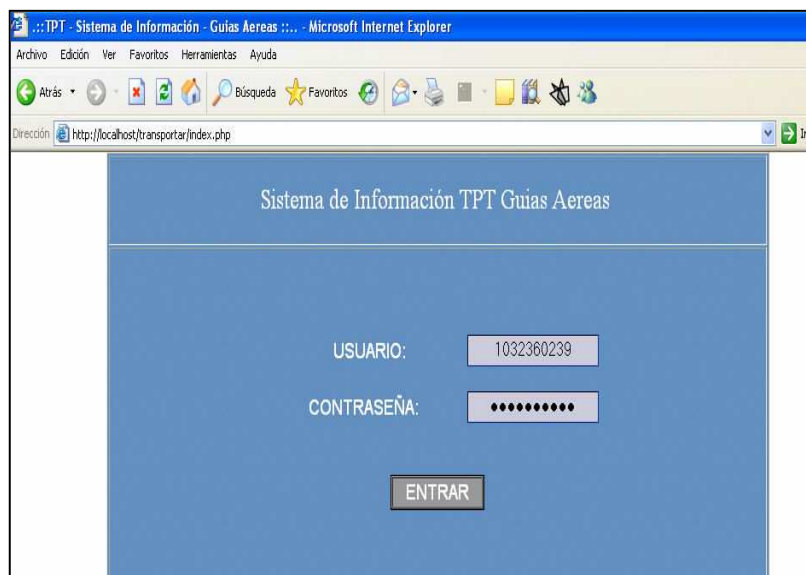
.::TPT - Sistema de Información - Guias Aereas ::.. - Microsoft Internet Explorer

Archivo Edición Ver Favoritos Herramientas Ayuda

Atrás Búsqueda Favoritos

Dirección http://localhost/transportar/index.php

Sistema de Información TPT Guias Aereas

USUARIO: 1032360239

CONTRASEÑA: ••••••••••

ENTRAR